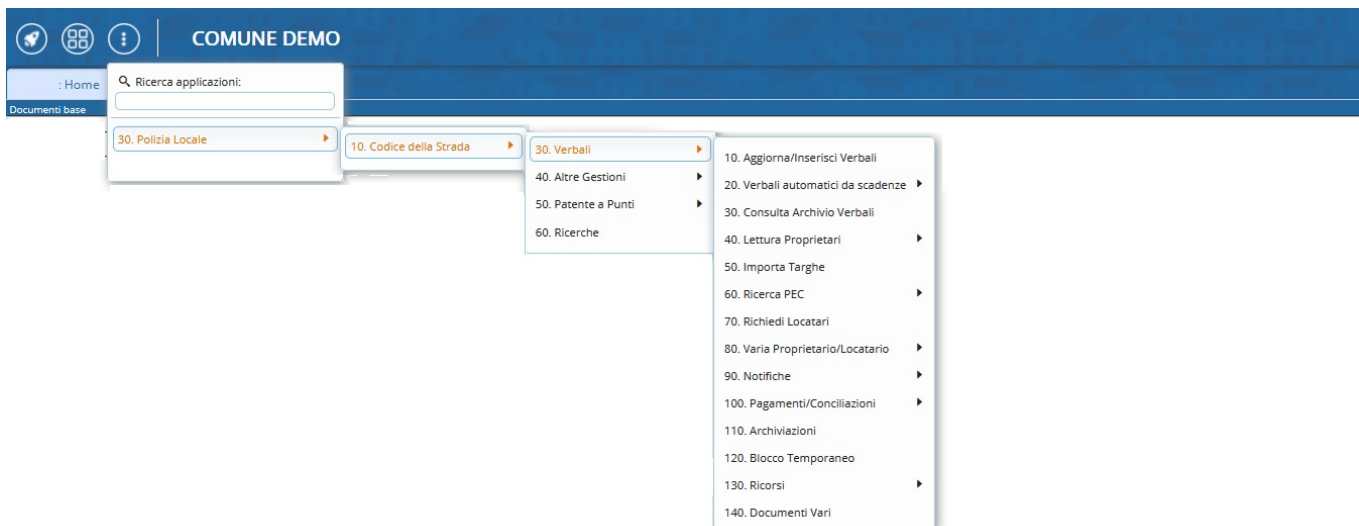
COMUNE DEMO

: Home

Documenti base

Ricerca applicazioni:

30. Polizia Locale

10. Codice della Strada

30. Verbali
40. Altre Gestioni
50. Patente a Punti
60. Ricerche

10. Aggiorna/Inserisci Verbali
20. Verbali automatici da scadenze
30. Consulta Archivio Verbali
40. Lettura Proprietari
50. Importa Targhe
60. Ricerca PEC
70. Richiedi Locatari
80. Varia Proprietario/Locatario
90. Notifiche
100. Pagamenti/Conciliazioni
110. Archiviazioni
120. Blocco Temporaneo
130. Ricorsi
140. Documenti Vari